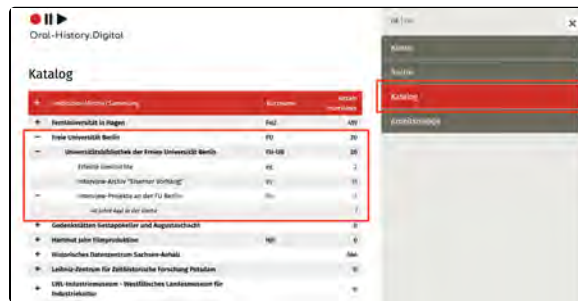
Oral-History.Digital

Katalog

| + | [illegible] | Kürzel | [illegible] |
|---|---|---|---|
| + | Fernuniversität in Hagen | FeU | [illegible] |
| − | Freie Universität Berlin | FU | 20 |
| − | Universitätsbibliothek der Freien Universität Berlin | FU-UB | 20 |
| | Erlebte Geschichte | EG | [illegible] |
| | Interview-Archiv "Situation Vorhang" | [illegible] | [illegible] |
| − | Interview-Projekte an der FU Berlin | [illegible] | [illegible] |
| | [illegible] | | 7 |
| + | Gedenkstätten Gestapokeller und Augustaschacht | | 0 |
| + | Hartmut John Filmproduktion | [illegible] | 0 |
| + | Historisches Datenzentrum Sachsen-Anhalt | | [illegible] |
| + | Leibniz-Zentrum für Zeithistorische Forschung Potsdam | | 0 |
| + | LWL-Industriemuseum - Westfälisches Landesmuseum für Industriekultur | | 0 |

DE | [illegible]

×

Home

Suche

Katalog

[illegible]